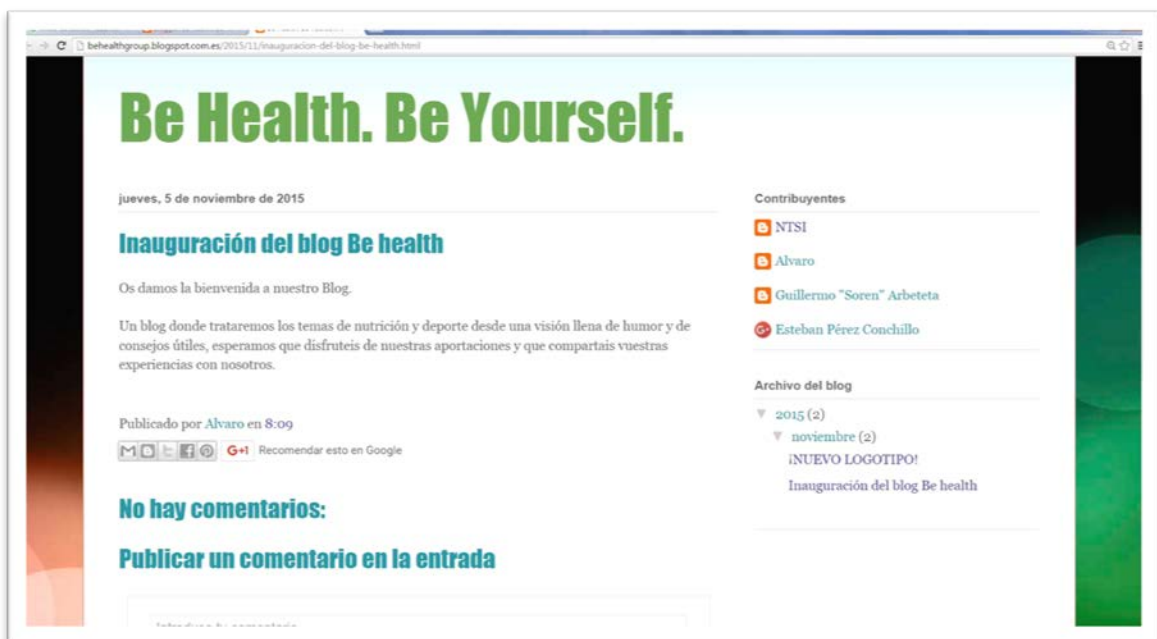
behealthgroup.blogspot.com.es/2015/11/inauguracion-del-blog-be-health.html

Be Health. Be Yourself.

jueves, 5 de noviembre de 2015

Inauguración del blog Be health

Os damos la bienvenida a nuestro Blog.

Un blog donde trataremos los temas de nutrición y deporte desde una visión llena de humor y de consejos útiles, esperamos que disfruteis de nuestras aportaciones y que compartais vuestras experiencias con nosotros.

Publicado por Alvaro en 8:09

G+1 Recomendar esto en Google

No hay comentarios:

Publicar un comentario en la entrada

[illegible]

Contribuyentes

NTSI

Alvaro

Guillermo "Soren" Arbeteta

Esteban Pérez Conchillo

Archivo del blog

▼ 2015 (2)

▼ noviembre (2)

¡NUEVO LOGOTIPO!

Inauguración del blog Be health